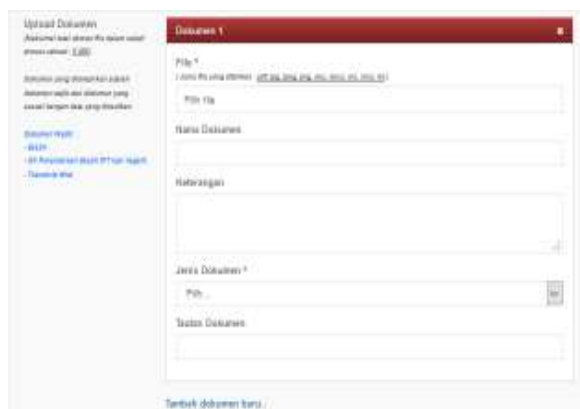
Upload Dokumen
(Maksimal total ukuran file dalam sekali proses upload : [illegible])

Dokumen yang diunggah adalah dokumen asli dari dokumen yang sesuai dengan apa yang ditentukan

Dokumen Wajib
- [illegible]
- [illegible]
- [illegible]

Dokumen 1

File *
( Jenis file yang diterima : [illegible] )
Pilih file

Nama Dokumen

Keterangan

Jenis Dokumen *
Pilih...

Tautan Dokumen

Tambah dokumen baru